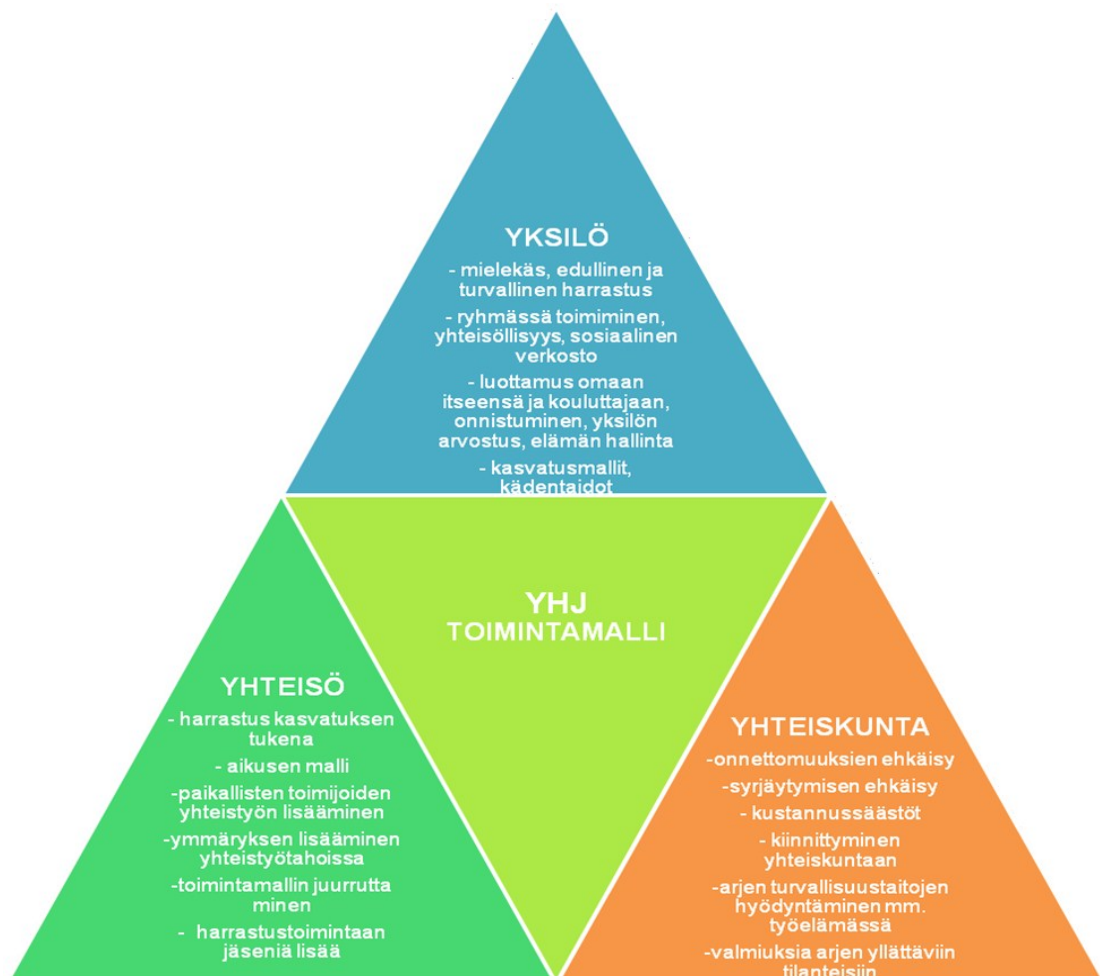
YKSILÖ

- mielekäs, edullinen ja turvallinen harrastus

- ryhmässä toimiminen, yhteisöllisyys, sosiaalinen verkosto

- luottamus omaan itseensä ja kouluttajaan, onnistuminen, yksilön arvostus, elämän hallinta

- kasvatusmallit, kädentaidot

YHJ
TOIMINTAMALLI

YHTEISÖ

- harrastus kasvatuksen tukena

- aikusen malli

-paikallisten toimijoiden yhteistyön lisääminen

-ymmäryksen lisääminen yhteistyötahoissa

-toimintamallin juurrutta minen

- harrastustoimintaan jäseniä lisää

YHTEISKUNTA

-onnettomuuksien ehkäisy

-syrjäytymisen ehkäisy

- kustannussäästöt

- kiinnittyminen yhteiskuntaan

-arjen turvallisuustaitojen hyödyntäminen mm. työelämässä

-valmiuksia arjen yllättäviin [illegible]